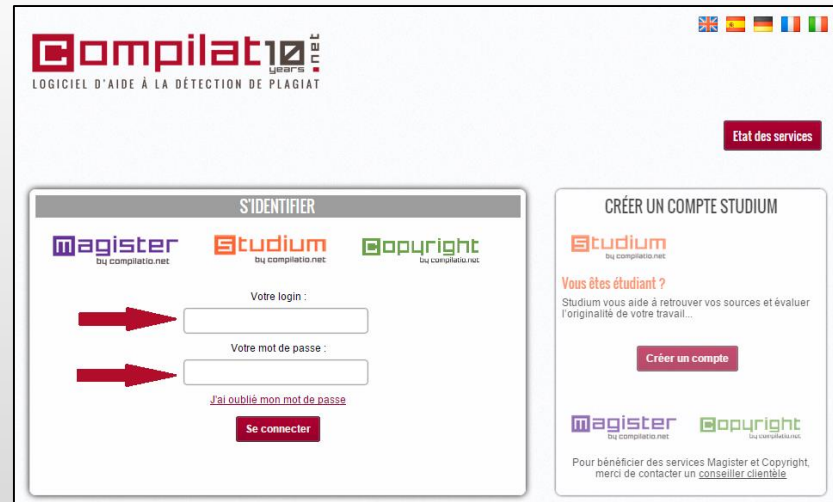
Compilat 10 years .net
LOGICIEL D'AIDE À LA DÉTECTION DE PLAGIAT

Etat des services

S'IDENTIFIER

Magister by compilatio.net
Studium by compilatio.net
Copyright by compilatio.net

Votre login :

Votre mot de passe :

J'ai oublié mon mot de passe

Se connecter

CRÉER UN COMPTE STUDIUM

Studium by compilatio.net

Vous êtes étudiant ?

Studium vous aide à retrouver vos sources et évaluer l'originalité de votre travail...

Créer un compte

Magister by compilatio.net
Copyright by compilatio.net

Pour bénéficier des services Magister et Copyright, merci de contacter un conseiller clientèle